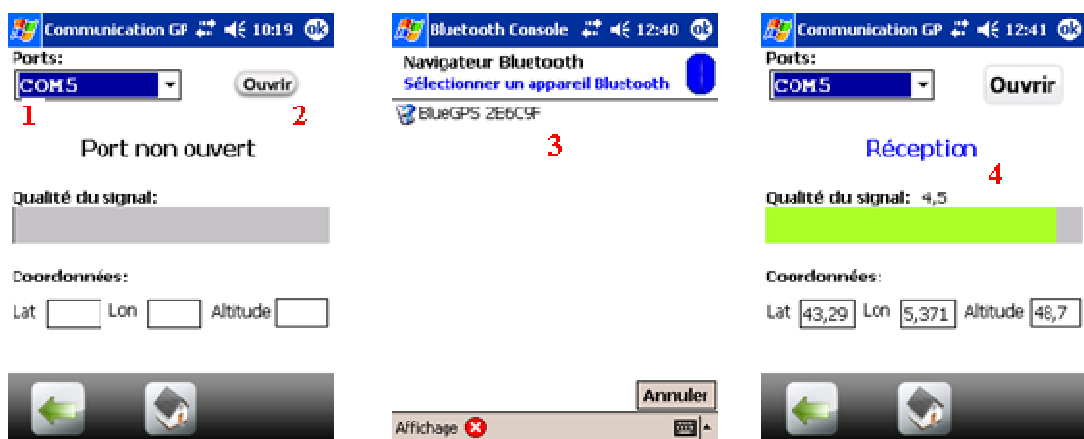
Communication GP 10:19 ok

Ports:

COM5

Ouvrir

1

2

Port non ouvert

Qualité du signal:

Coordonnées:

Lat Lon Altitude

Bluetooth Console 12:40 ok

Navigateur Bluetooth

Sélectionner un appareil Bluetooth

BlueGPS 2E6C9F

3

Annuler

Affichage

Communication GP 12:41 ok

Ports:

COM5

Ouvrir

Réception

4

Qualité du signal: 4,5

Coordonnées:

Lat 43,29 Lon 5,371 Altitude 48,7